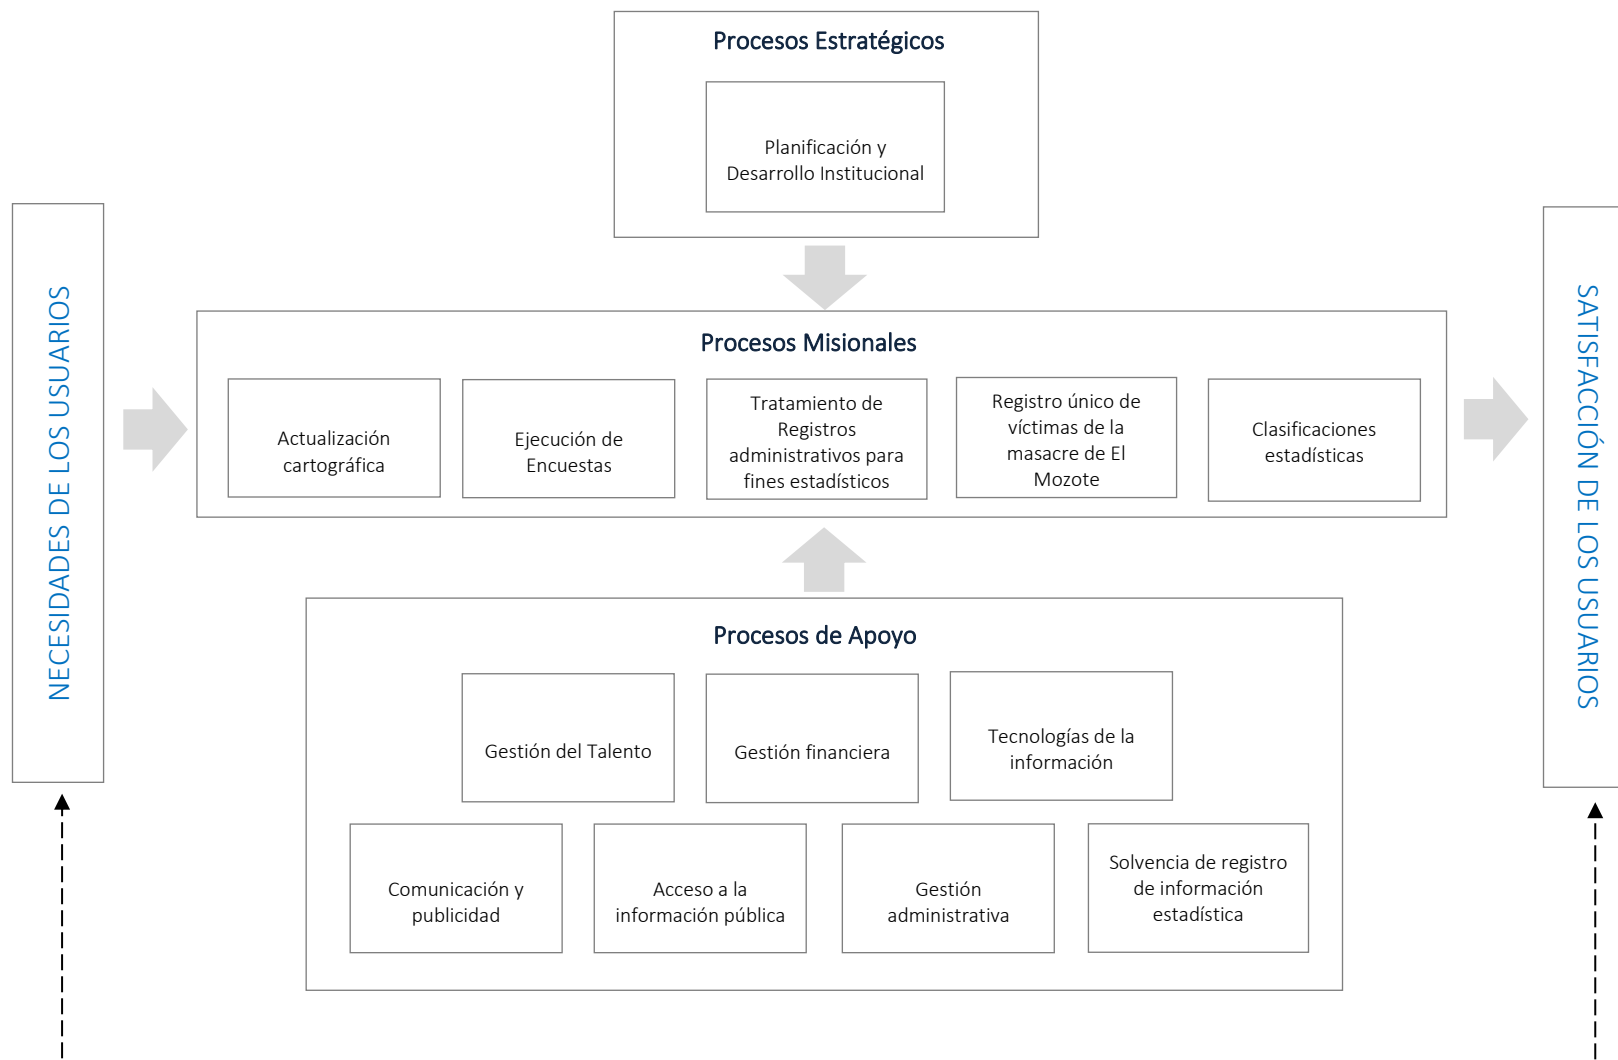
NECESIDADES DE LOS USUARIOS

Procesos Estratégicos

Planificación y Desarrollo Institucional

Procesos Misionales

Actualización cartográfica

Ejecución de Encuestas

Tratamiento de Registros administrativos para fines estadísticos

Registro único de víctimas de la masacre de El Mozote

Clasificaciones estadísticas

Procesos de Apoyo

Gestión del Talento

Gestión financiera

Tecnologías de la información

Comunicación y publicidad

Acceso a la información pública

Gestión administrativa

Solvencia de registro de información estadística

SATISFACCIÓN DE LOS USUARIOS